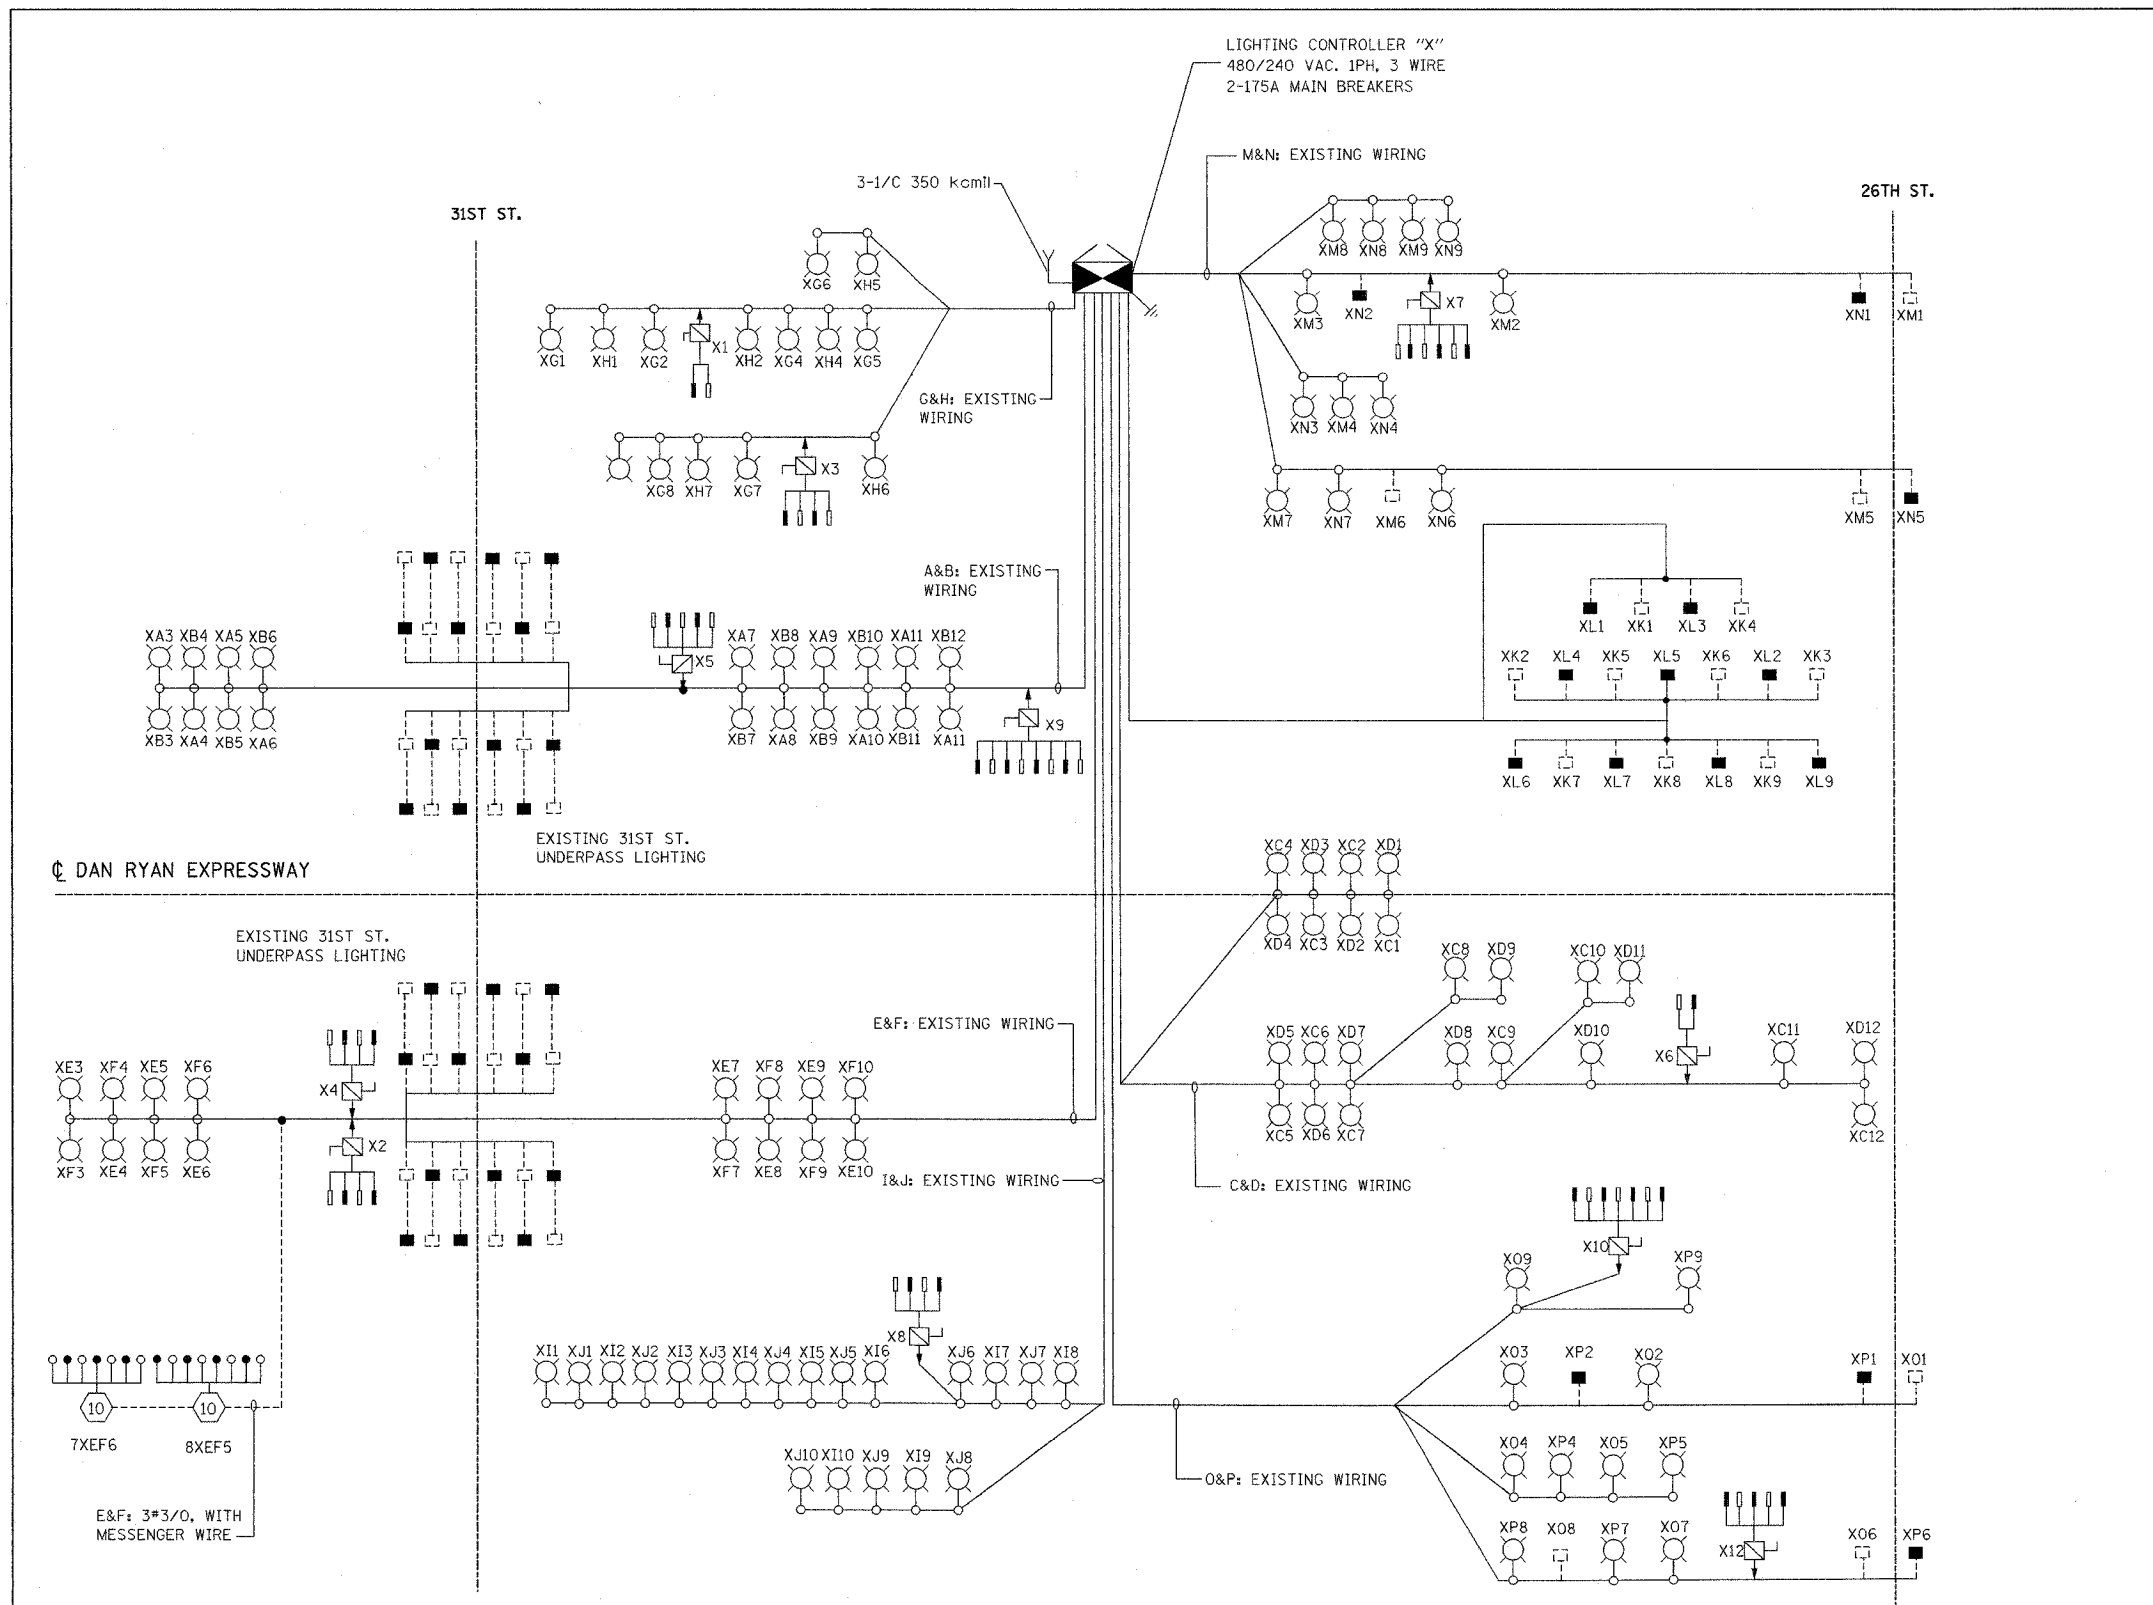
LIGHTING CONTROLLER "X"
480/240 VAC. 1PH, 3 WIRE
2-175A MAIN BREAKERS

M&N: EXISTING WIRING

3-1/C 350 kcmil

31ST ST.

26TH ST.

XG6 XH5

XG1 XH1 XG2 X1 XH2 XG4 XH4 XG5

XM8 XN8 XM9 XN9

XM3 XN2 X7 XM2 XN1 XM1

G&H: EXISTING WIRING

XN3 XM4 XN4

XG8 XH7 XG7 X3 XH6

XM7 XN7 XM6 XN6 XM5 XN5

A&B: EXISTING WIRING

XL1 XK1 XL3 XK4

XA3 XB4 XA5 XB6

X5

XA7 XB8 XA9 XB10 XA11 XB12

XK2 XL4 XK5 XL5 XK6 XL2 XK3

XB3 XA4 XB5 XA6

XB7 XA8 XB9 XA10 XB11 XA11

X9

XL6 XK7 XL7 XK8 XL8 XK9 XL9

EXISTING 31ST ST. UNDERPASS LIGHTING

℄ DAN RYAN EXPRESSWAY

XC4 XD3 XC2 XD1

XD4 XC3 XD2 XC1

EXISTING 31ST ST. UNDERPASS LIGHTING

XC8 XD9 XC10 XD11

E&F: EXISTING WIRING

XD5 XC6 XD7 XD8 XC9 XD10 X6 XC11 XD12

XE3 XF4 XE5 XF6

X4

XE7 XF8 XE9 XF10

X2

XF3 XE4 XF5 XE6

XF7 XE8 XF9 XE10

I&J: EXISTING WIRING

XC5 XD6 XC7 XC12

C&D: EXISTING WIRING

X10

XO9 XP9

X8

XI1 XJ1 XI2 XJ2 XI3 XJ3 XI4 XJ4 XI5 XJ5 XI6 XJ6 XI7 XJ7 XI8

XO3 XP2 XO2 XP1 XO1

10 10

7XEF6 8XEF5

XJ10 XI10 XJ9 XI9 XJ8

XO4 XP4 XO5 XP5

O&P: EXISTING WIRING

E&F: 3#3/0, WITH MESSENGER WIRE

XP8 XO8 XP7 XO7 X12 XO6 XP6